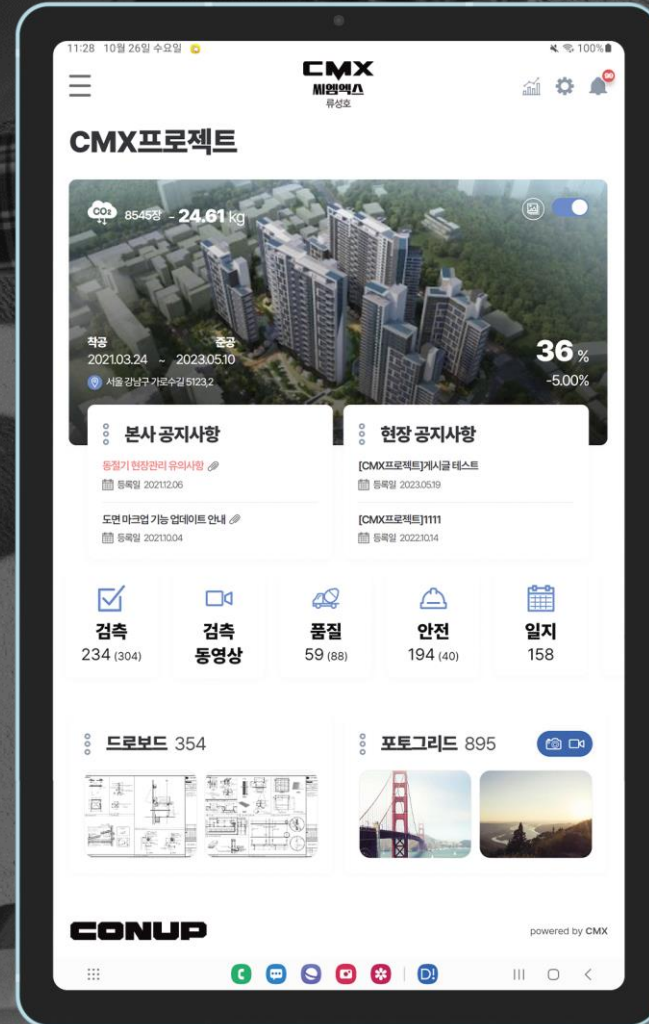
11:28 10월 26일 수요일

100%

CMX
씨엠엑스
류성호

CMX프로젝트

$CO_2$ 8545장 - 24.61 kg

착공
2021.03.24 ~
준공
2023.05.10

서울 강남구 가로수길 5123,2

36 %
-5.00%

본사 공지사항

동절기 현장관리 유의사항
등록일 2021.12.06

도면 마크업 기능 업데이트 안내
등록일 2021.10.04

현장 공지사항

[CMX프로젝트]게시글 테스트
등록일 2023.05.19

[CMX프로젝트]1111
등록일 2022.10.14

검측
234 (304)

검측
동영상

품질
59 (88)

안전
194 (40)

일지
158

드로보드 354

포토그리드 895

CONUP

powered by CMX